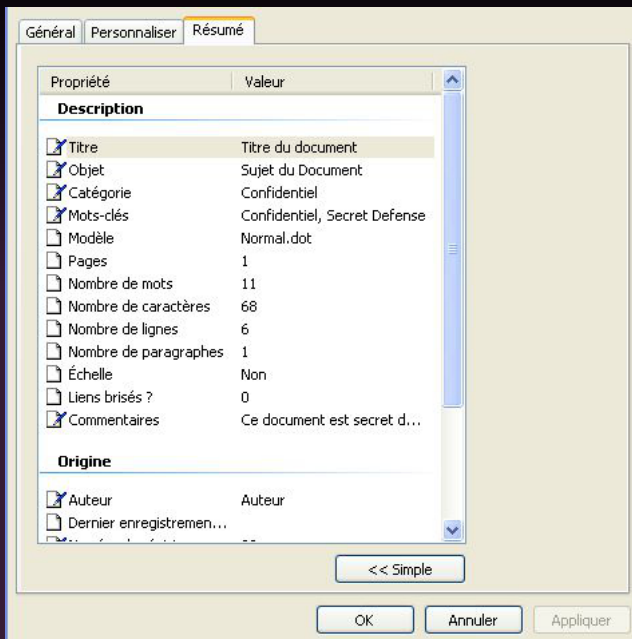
Général | Personnaliser | Résumé

| Propriété | Valeur |
|---|---|
| **Description** | |
| Titre | Titre du document |
| Objet | Sujet du Document |
| Catégorie | Confidentiel |
| Mots-clés | Confidentiel, Secret Defense |
| Modèle | Normal.dot |
| Pages | 1 |
| Nombre de mots | 11 |
| Nombre de caractères | 68 |
| Nombre de lignes | 6 |
| Nombre de paragraphes | 1 |
| Échelle | Non |
| Liens brisés ? | 0 |
| Commentaires | Ce document est secret d... |
| **Origine** | |
| Auteur | Auteur |
| Dernier enregistremen... | |
| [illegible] | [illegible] |

<< Simple

OK | Annuler | Appliquer